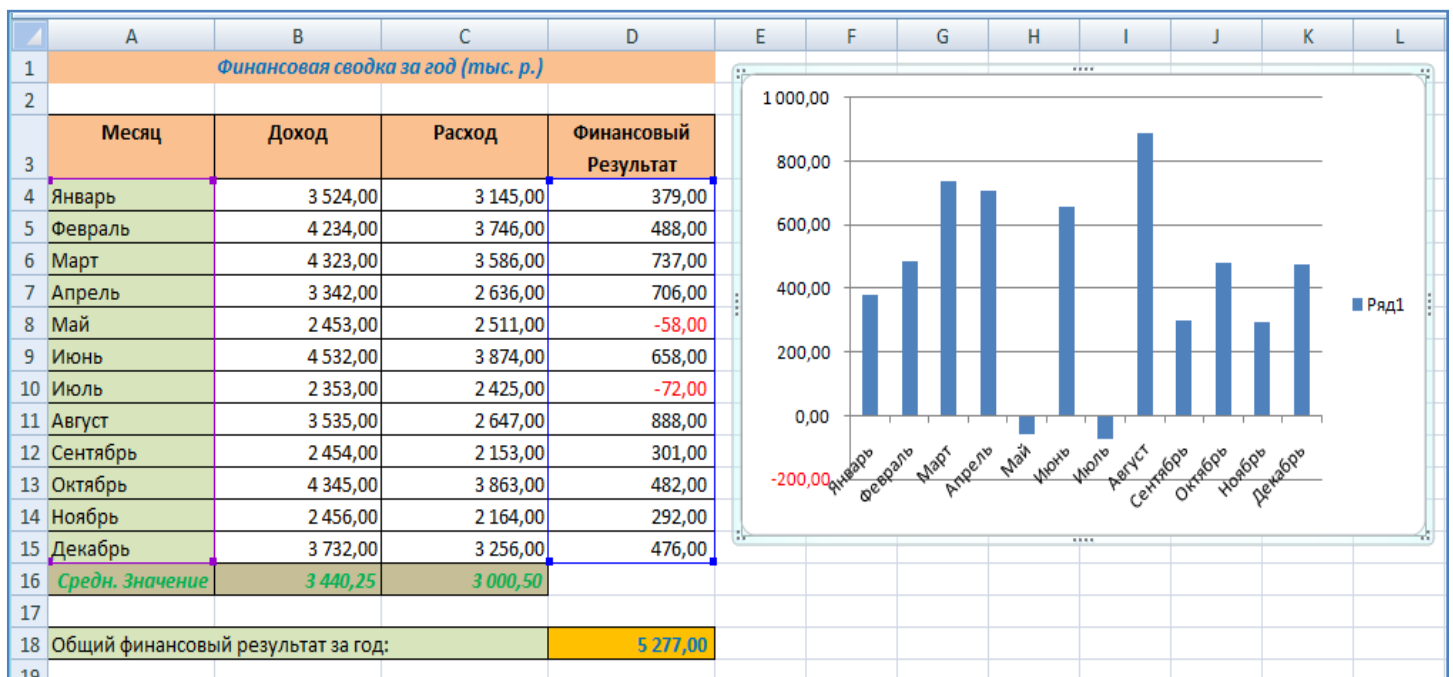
|  | A | B | C | D |
|---|---|---|---|---|
| 1 | Финансовая сводка за год (тыс. р.) | | | |
| 2 | | | | |
| 3 | Месяц | Доход | Расход | Финансовый Результат |
| 4 | Январь | 3 524,00 | 3 145,00 | 379,00 |
| 5 | Февраль | 4 234,00 | 3 746,00 | 488,00 |
| 6 | Март | 4 323,00 | 3 586,00 | 737,00 |
| 7 | Апрель | 3 342,00 | 2 636,00 | 706,00 |
| 8 | Май | 2 453,00 | 2 511,00 | -58,00 |
| 9 | Июнь | 4 532,00 | 3 874,00 | 658,00 |
| 10 | Июль | 2 353,00 | 2 425,00 | -72,00 |
| 11 | Август | 3 535,00 | 2 647,00 | 888,00 |
| 12 | Сентябрь | 2 454,00 | 2 153,00 | 301,00 |
| 13 | Октябрь | 4 345,00 | 3 863,00 | 482,00 |
| 14 | Ноябрь | 2 456,00 | 2 164,00 | 292,00 |
| 15 | Декабрь | 3 732,00 | 3 256,00 | 476,00 |
| 16 | Средн. Значение | 3 440,25 | 3 000,50 | |
| 17 | | | | |
| 18 | Общий финансовый результат за год: | | | 5 277,00 |
| 19 | | | | |

E F G H I J K L

1 000,00
800,00
600,00
400,00
200,00
0,00
-200,00

Январь Февраль Март Апрель Май Июнь Июль Август Сентябрь Октябрь Ноябрь Декабрь

Ряд1